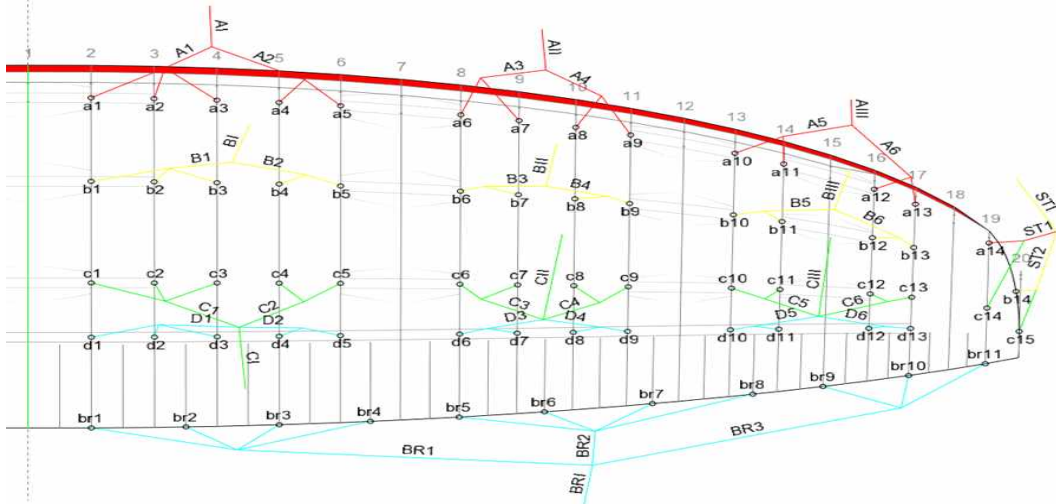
AI
A1
A2
1 2 3 4 5 6 7 8 9 10 11 12 13 14 15 16 17 18 19 20
AII
A3
A4
AIII
A5
A6
a1 a2 a3 a4 a5 a6 a7 a8 a9 a10 a11 a12 a13 a14
BI
B1
B2
BII
B3
B4
BIII
B5
B6
b1 b2 b3 b4 b5 b6 b7 b8 b9 b10 b11 b12 b13 b14
STI
ST1
ST2
CII
CIII
c1 c2 c3 c4 c5 c6 c7 c8 c9 c10 c11 c12 c13 c14 c15
C1
C2
C3
C4
C5
C6
D1
D2
D3
D4
D5
D6
CI
d1 d2 d3 d4 d5 d6 d7 d8 d9 d10 d11 d12 d13
br1 br2 br3 br4 br5 br6 br7 br8 br9 br10 br11
BR1
BR2
BR3
BRI